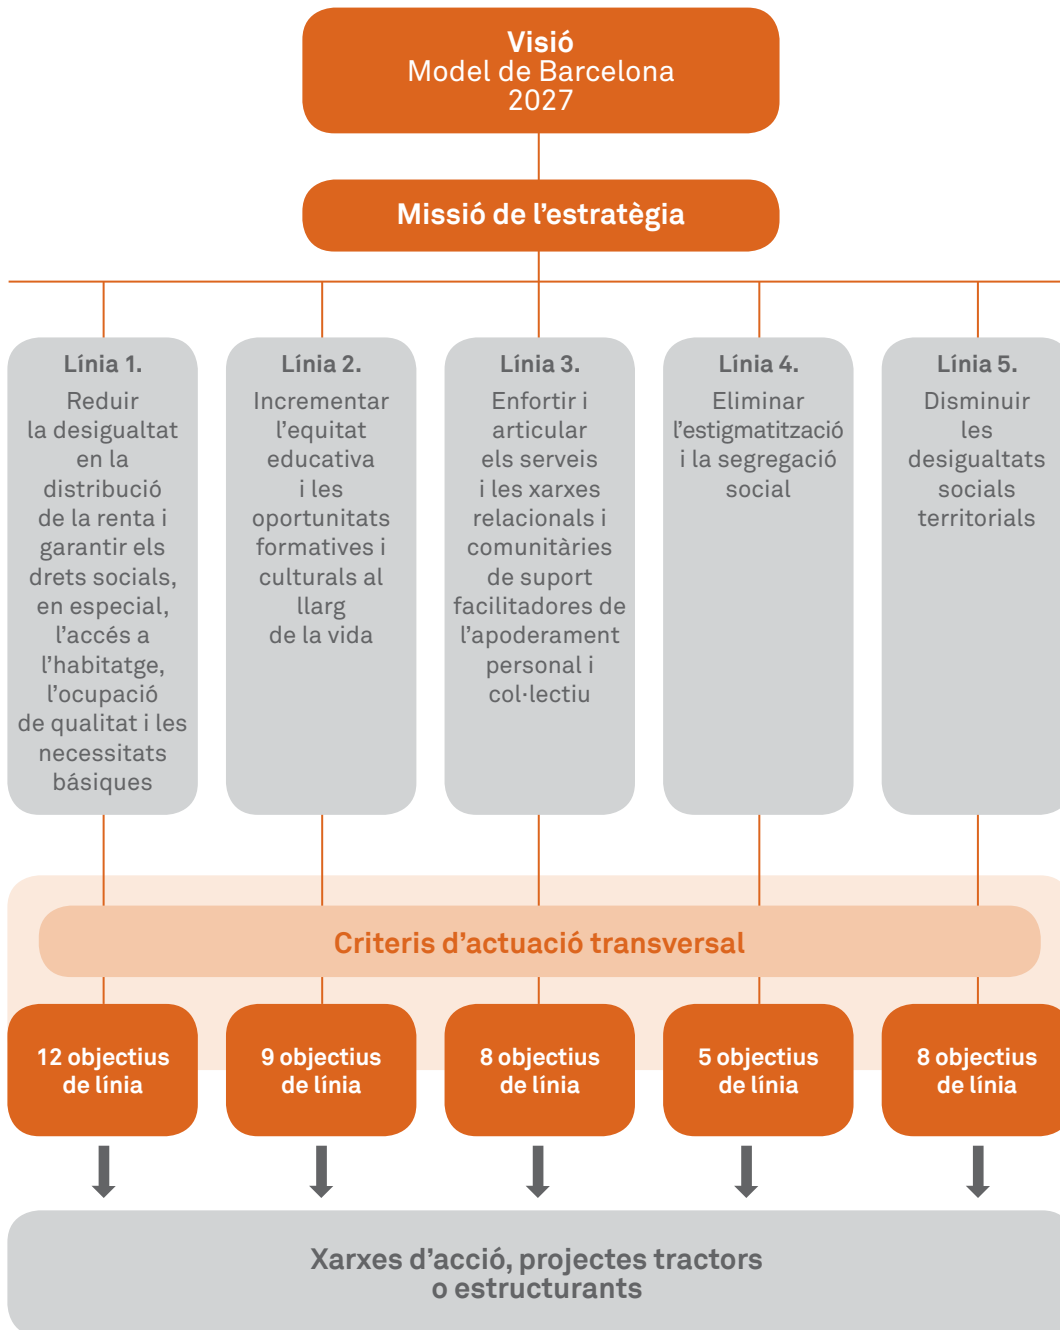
Visió
Model de Barcelona
2027

Missió de l’estratègia

Línia 1.
Reduir la desigualtat en la distribució de la renta i garantir els drets socials, en especial, l’accés a l’habitatge, l’ocupació de qualitat i les necessitats bàsiques

Línia 2.
Incrementar l’equitat educativa i les oportunitats formatives i culturals al llarg de la vida

Línia 3.
Enfortir i articular els serveis i les xarxes relacionals i comunitàries de suport facilitadores de l’apoderament personal i col·lectiu

Línia 4.
Eliminar l’estigmatització i la segregació social

Línia 5.
Disminuir les desigualtats socials territorials

Criteris d’actuació transversal

12 objectius de línia

9 objectius de línia

8 objectius de línia

5 objectius de línia

8 objectius de línia

Xarxes d’acció, projectes tractors o estructurants